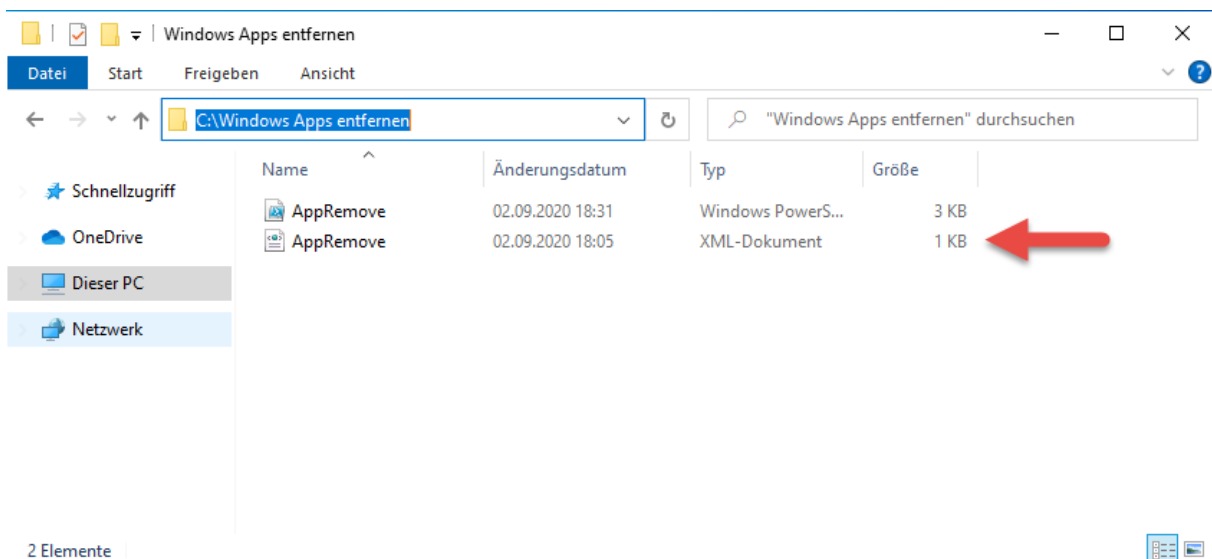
Windows Apps entfernen

Datei Start Freigeben Ansicht

C:\Windows Apps entfernen

"Windows Apps entfernen" durchsuchen

Schnellzugriff
OneDrive
Dieser PC
Netzwerk

| Name | Änderungsdatum | Typ | Größe |
|---|---|---|---|
| AppRemove | 02.09.2020 18:31 | Windows PowerS... | 3 KB |
| AppRemove | 02.09.2020 18:05 | XML-Dokument | 1 KB |

2 Elemente